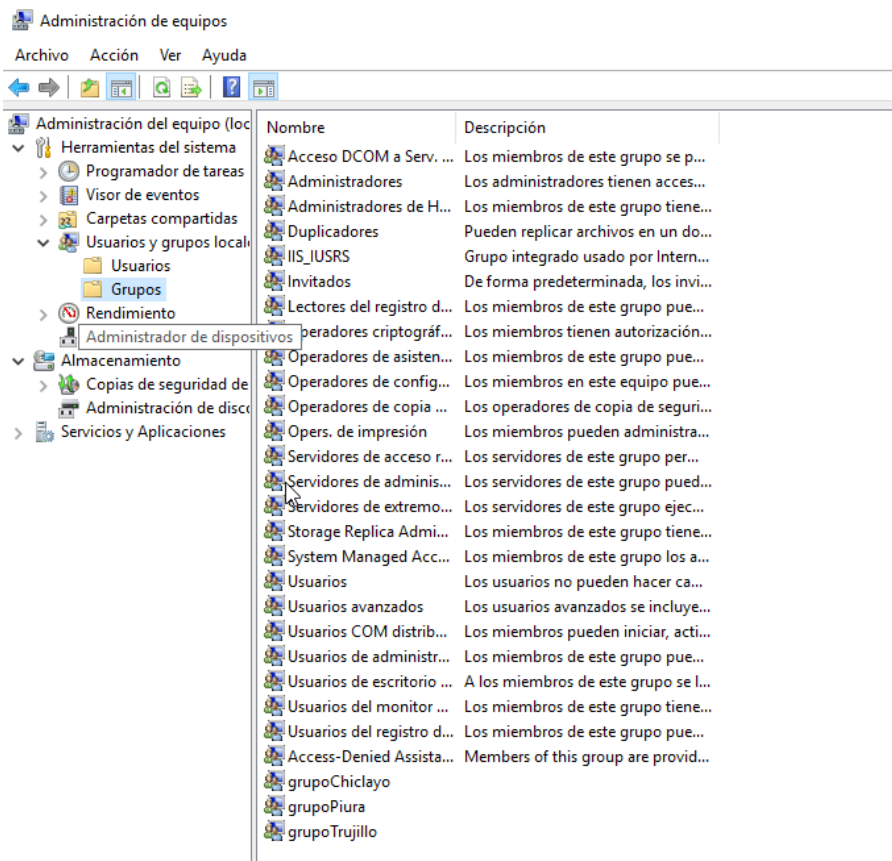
Administración de equipos

Archivo Acción Ver Ayuda

Administración del equipo (loc
Herramientas del sistema
Programador de tareas
Visor de eventos
Carpetas compartidas
Usuarios y grupos locale
Usuarios
Grupos
Rendimiento
Administrador de dispositivos
Almacenamiento
Copias de seguridad de
Administración de disco
Servicios y Aplicaciones

| Nombre | Descripción |
|---|---|
| Acceso DCOM a Serv. ... | Los miembros de este grupo se p... |
| Administradores | Los administradores tienen acces... |
| Administradores de H... | Los miembros de este grupo tiene... |
| Duplicadores | Pueden replicar archivos en un do... |
| IIS_IUSRS | Grupo integrado usado por Intern... |
| Invitados | De forma predeterminada, los invi... |
| Lectores del registro d... | Los miembros de este grupo pue... |
| Operadores criptográf... | Los miembros tienen autorización... |
| Operadores de asisten... | Los miembros de este grupo pue... |
| Operadores de config... | Los miembros en este equipo pue... |
| Operadores de copia ... | Los operadores de copia de seguri... |
| Opers. de impresión | Los miembros pueden administra... |
| Servidores de acceso r... | Los servidores de este grupo per... |
| Servidores de adminis... | Los miembros de este grupo pued... |
| Servidores de extremo... | Los servidores de este grupo ejec... |
| Storage Replica Admi... | Los miembros de este grupo tiene... |
| System Managed Acc... | Los miembros de este grupo los a... |
| Usuarios | Los usuarios no pueden hacer ca... |
| Usuarios avanzados | Los usuarios avanzados se incluye... |
| Usuarios COM distrib... | Los miembros pueden iniciar, acti... |
| Usuarios de administr... | Los miembros de este grupo pue... |
| Usuarios de escritorio ... | A los miembros de este grupo se l... |
| Usuarios del monitor ... | Los miembros de este grupo tiene... |
| Usuarios del registro d... | Los miembros de este grupo pue... |
| Access-Denied Assista... | Members of this group are provid... |
| grupoChiclayo | |
| grupoPiura | |
| grupoTrujillo | |